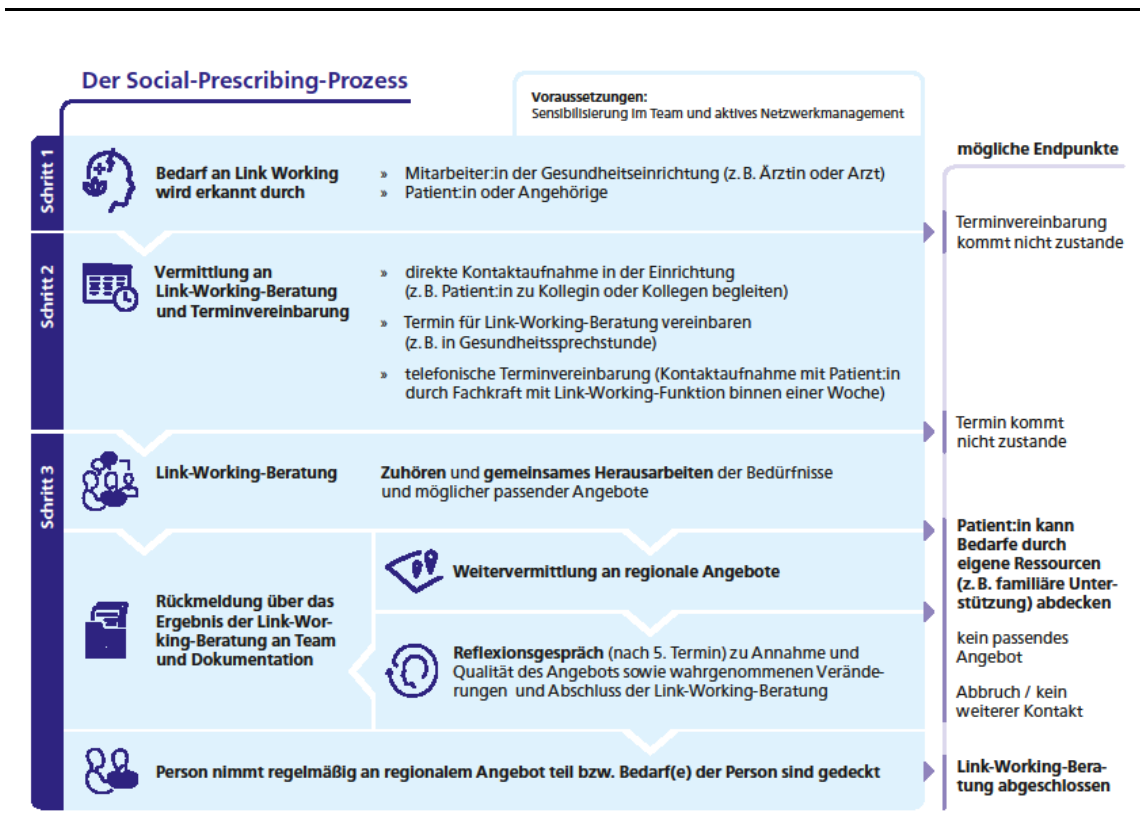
Der Social-Prescribing-Prozess

Voraussetzungen:
Sensibilisierung im Team und aktives Netzwerkmanagement

mögliche Endpunkte

Schritt 1

Bedarf an Link Working wird erkannt durch

» Mitarbeiter:in der Gesundheitseinrichtung (z. B. Ärztin oder Arzt)
» Patient:in oder Angehörige

Terminvereinbarung kommt nicht zustande

Schritt 2

Vermittlung an Link-Working-Beratung und Terminvereinbarung

» direkte Kontaktaufnahme in der Einrichtung (z. B. Patient:in zu Kollegin oder Kollegen begleiten)
» Termin für Link-Working-Beratung vereinbaren (z. B. in Gesundheitssprechstunde)
» telefonische Terminvereinbarung (Kontaktaufnahme mit Patient:in durch Fachkraft mit Link-Working-Funktion binnen einer Woche)

Termin kommt nicht zustande

Schritt 3

Link-Working-Beratung

Zuhören und gemeinsames Herausarbeiten der Bedürfnisse und möglicher passender Angebote

Patient:in kann Bedarfe durch eigene Ressourcen (z. B. familiäre Unterstützung) abdecken

Rückmeldung über das Ergebnis der Link-Working-Beratung an Team und Dokumentation

Weitervermittlung an regionale Angebote

Reflexionsgespräch (nach 5. Termin) zu Annahme und Qualität des Angebots sowie wahrgenommenen Veränderungen und Abschluss der Link-Working-Beratung

kein passendes Angebot

Abbruch / kein weiterer Kontakt

Person nimmt regelmäßig an regionalem Angebot teil bzw. Bedarf(e) der Person sind gedeckt

Link-Working-Beratung abgeschlossen